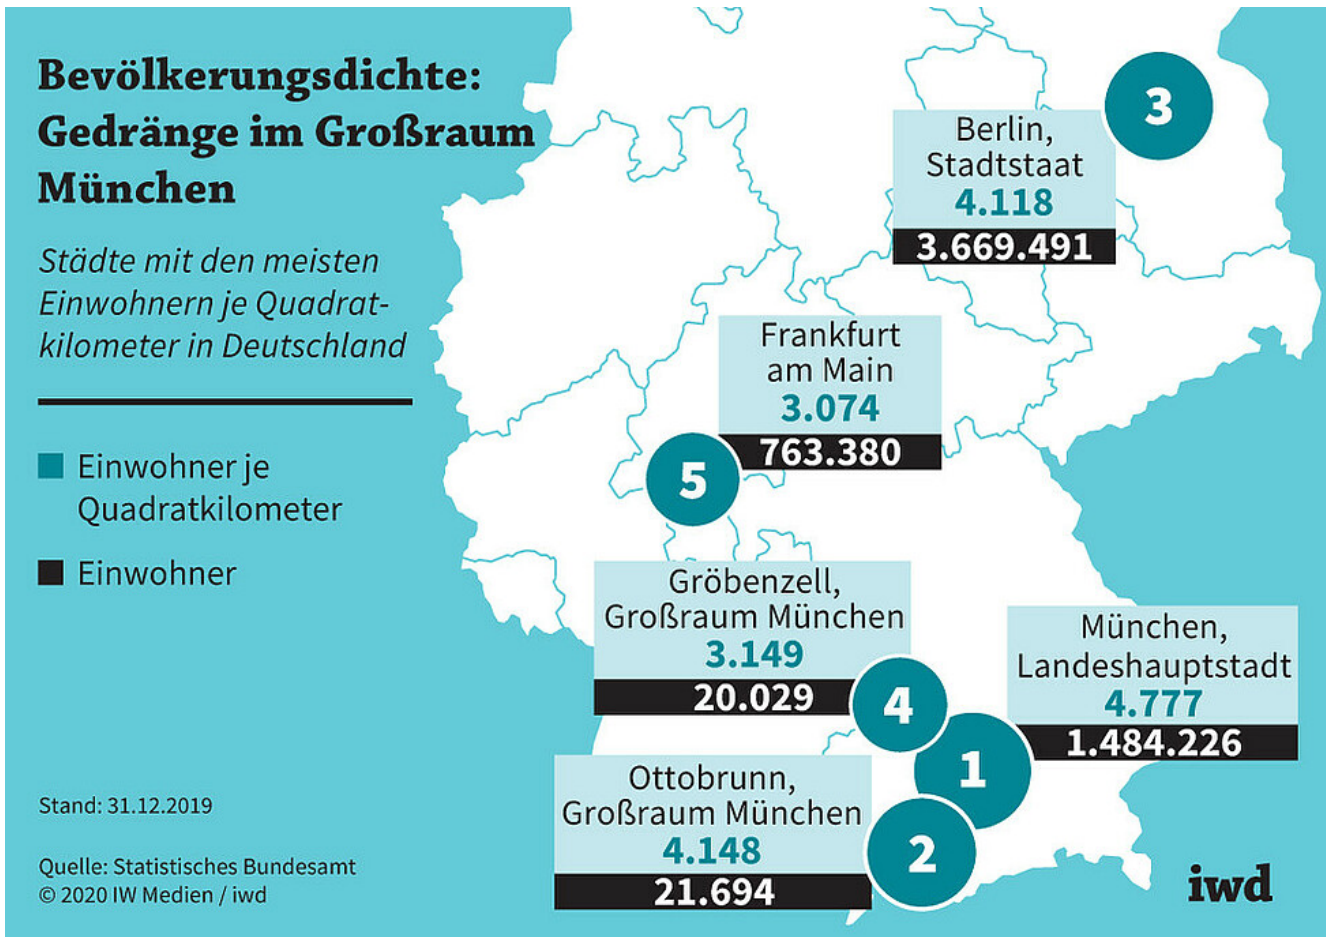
Bevölkerungsdichte: Gedränge im Großraum München

Städte mit den meisten Einwohnern je Quadratkilometer in Deutschland

Einwohner je Quadratkilometer

Einwohner

3
Berlin, Stadtstaat
4.118
3.669.491

Frankfurt am Main
3.074
763.380
5

Gröbenzell, Großraum München
3.149
20.029
4

München, Landeshauptstadt
4.777
1.484.226
1

Ottobrunn, Großraum München
4.148
21.694
2

Stand: 31.12.2019

Quelle: Statistisches Bundesamt
© 2020 IW Medien / iwd

iwd